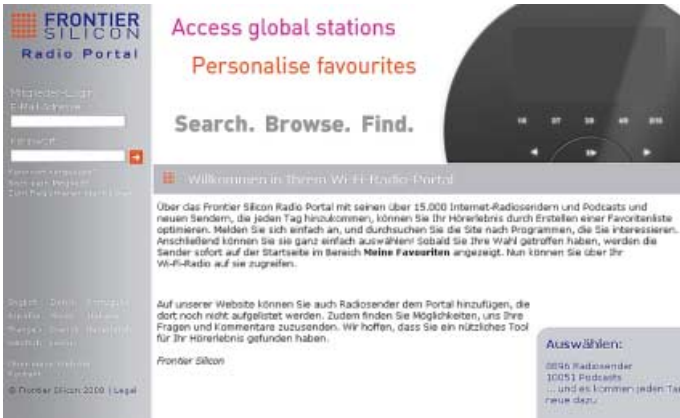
FRONTIER SILICON
Radio Portal

Access global stations

Personalise favourites

Search. Browse. Find.

Mitglieder-Login
E-Mail-Adresse

Passwort

Passwort vergessen?
Noch kein Mitglied?
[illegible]

Willkommen in Ihrem Wi-Fi-Radio-Portal

Über das Frontier Silicon Radio Portal mit seinen über 15.000 Internet-Radiosendern und Podcasts und neuen Sendern, die jeden Tag hinzukommen, können Sie Ihr Hörerlebnis durch Erstellen einer Favoritenliste optimieren. Melden Sie sich einfach an, und durchsuchen Sie die Site nach Programmen, die Sie interessieren. Anschließend können Sie sie ganz einfach auswählen! Sobald Sie Ihre Wahl getroffen haben, werden die Sender sofort auf der Startseite im Bereich Meine Favouriten angezeigt. Nun können Sie über Ihr Wi-Fi-Radio auf sie zugreifen.

Auf unserer Website können Sie auch Radiosender dem Portal hinzufügen, die dort noch nicht aufgelistet werden. Zudem finden Sie Möglichkeiten, uns Ihre Fragen und Kommentare zuzusenden. Wir hoffen, dass Sie ein nützliches Tool für Ihr Hörerlebnis gefunden haben.

Frontier Silicon

English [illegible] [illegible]
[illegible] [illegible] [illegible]
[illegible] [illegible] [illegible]
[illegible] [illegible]

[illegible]

© Frontier Silicon 2008 | Legal

Auswählen:
8896 Radiosender
10051 Podcasts
... und es kommen jeden Tag neue dazu